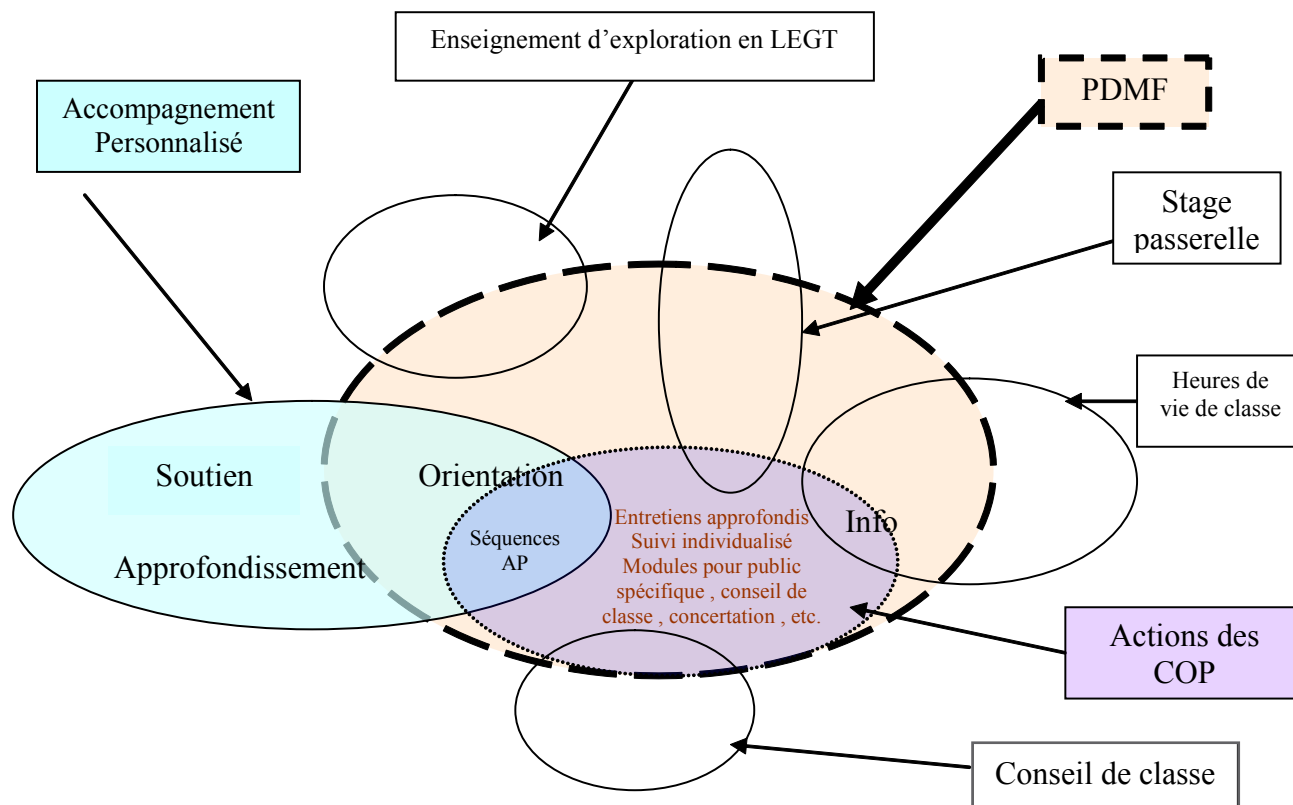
Enseignement d'exploration en LEGT

PDMF

Accompagnement Personnalisé

Stage passerelle

Heures de vie de classe

Soutien

Orientation

Approfondissement

Séquences AP

Entretiens approfondis
Suivi individualisé
Modules pour public spécifique , conseil de classe , concertation , etc.

Info

Actions des COP

Conseil de classe